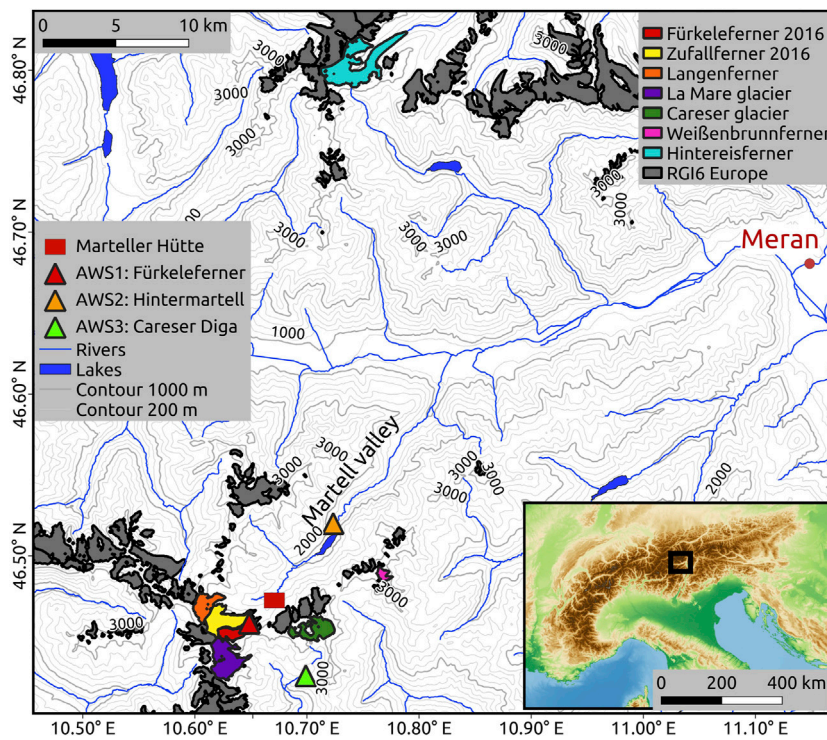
0 5 10 km

Fürkeleferner 2016
Zufallferner 2016
Langenferner
La Mare glacier
Careser glacier
Weißenbrunnferner
Hintereisferner
RGI6 Europe

Marteller Hütte
AWS1: Fürkeleferner
AWS2: Hintermartell
AWS3: Careser Diga
Rivers
Lakes
Contour 1000 m
Contour 200 m

46.80° N
46.70° N
46.60° N
46.50° N

3000
3000
3000
3000
3000
3000
3000
1000
3000
3000
3000
3000
2000
2000
3000
3000
3000

Meran

Martell valley

0 200 400 km

10.50° E
10.60° E
10.70° E
10.80° E
10.90° E
11.00° E
11.10° E